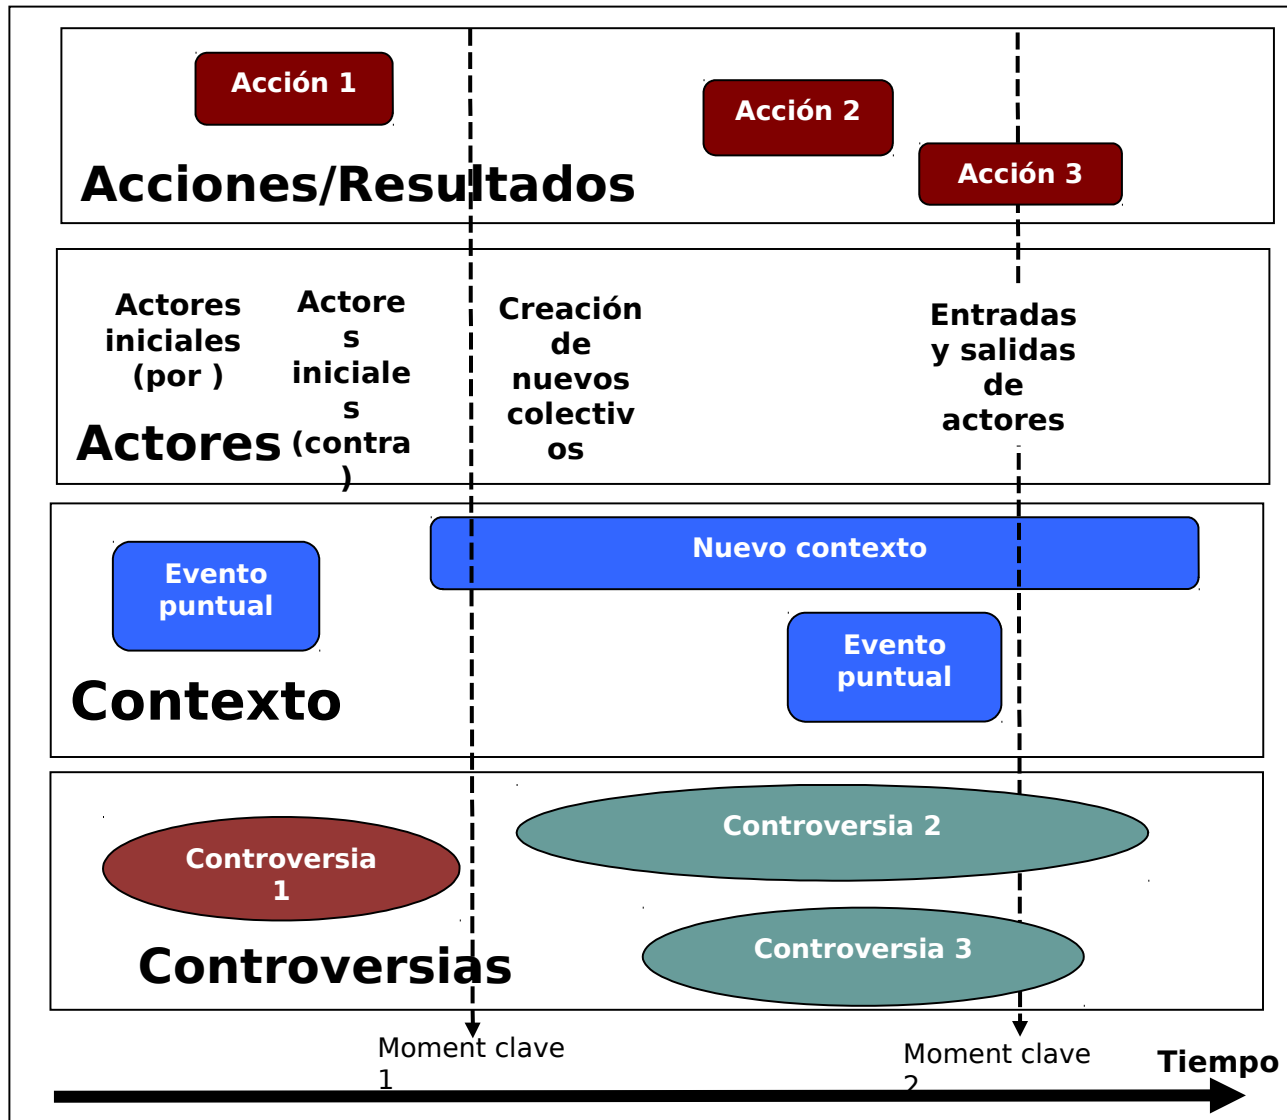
Acción 1

Acción 2

Acción 3

Acciones/Resultados

Actores iniciales (por )

Actores iniciales (contra )

Creación de nuevos colectivos

Entradas y salidas de actores

Actores

Evento puntual

Nuevo contexto

Evento puntual

Contexto

Controversia 1

Controversia 2

Controversia 3

Controversias

Moment clave 1

Moment clave 2

Tiempo